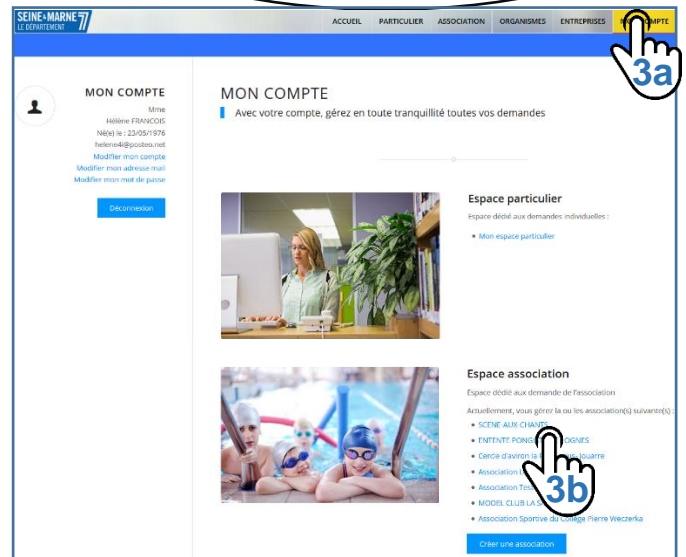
SEINE-ET-MARNE 77
LE DÉPARTEMENT

ACCUEIL PARTICULIER ASSOCIATION ORGANISMES ENTREPRISES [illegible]COMPTE

3a

MON COMPTE
Mme
Hélène FRANCOIS
Né(e) le : 23/05/1976
helene4l@posteo.net
Modifier mon compte
Modifier mon adresse mail
Modifier mon mot de passe

Déconnexion

MON COMPTE
Avec votre compte, gérez en toute tranquillité toutes vos demandes

Espace particulier
Espace dédié aux demandes individuelles :
• Mon espace particulier

Espace association
Espace dédié aux demande de l'association
Actuellement, vous gérez la ou les association(s) suivante(s) :
• SCENE AUX CHA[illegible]
• ENTENTE PONG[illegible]GNES
• Cercle d'aviron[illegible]uarre
• Association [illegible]
• Association Tes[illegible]
• MODEL CLUB LA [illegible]
• Association Sportive du Collège Pierre Weczerka

3b

Créer une association